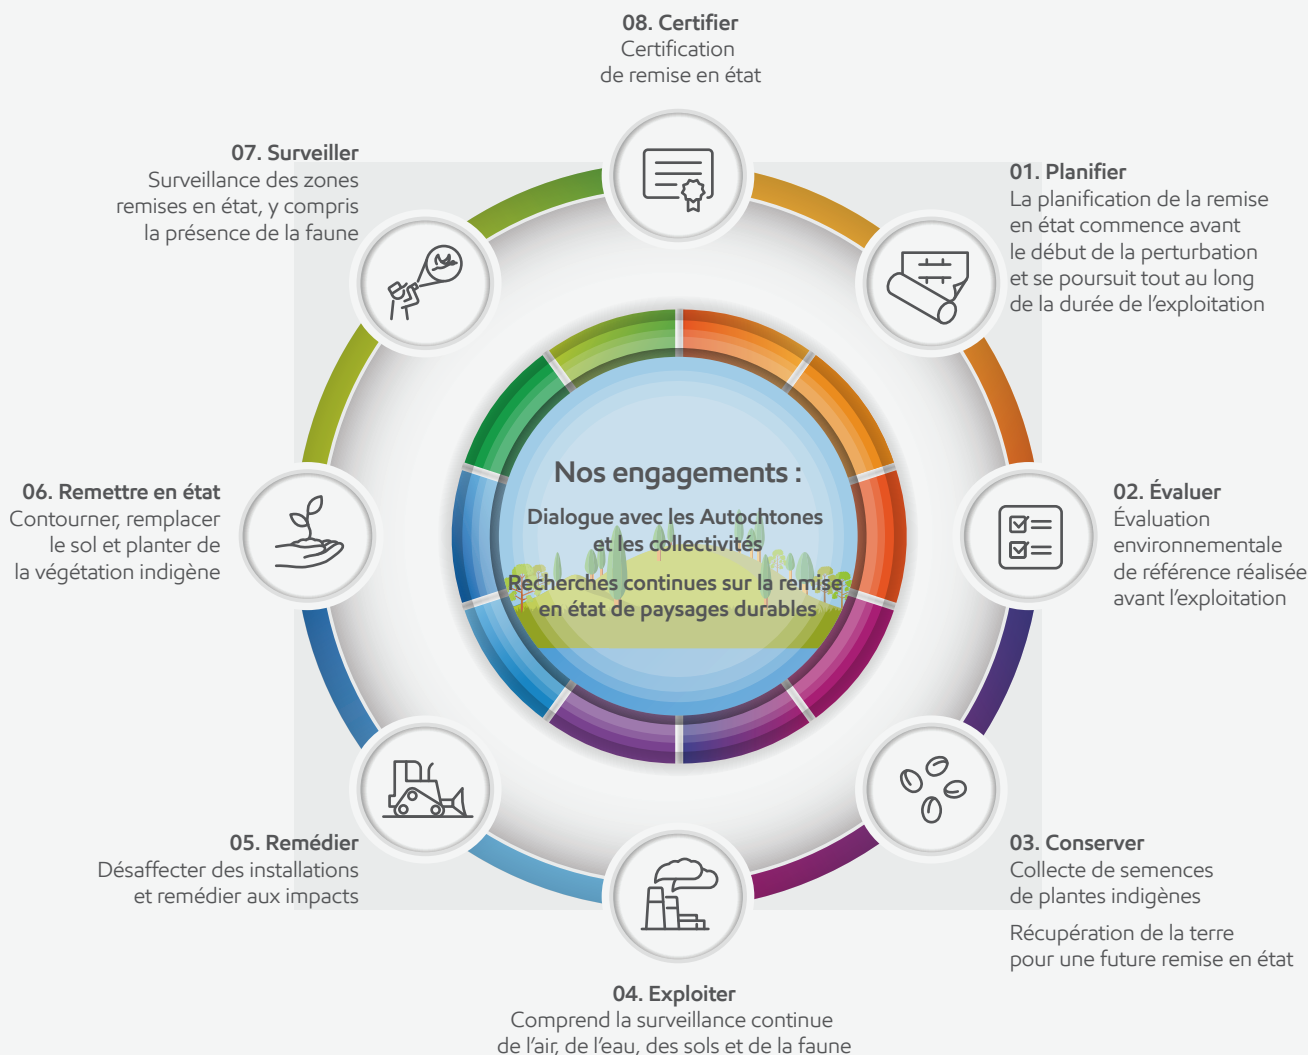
08. Certifier
Certification de remise en état

01. Planifier
La planification de la remise en état commence avant le début de la perturbation et se poursuit tout au long de la durée de l'exploitation

02. Évaluer
Évaluation environnementale de référence réalisée avant l'exploitation

03. Conserver
Collecte de semences de plantes indigènes

Récupération de la terre pour une future remise en état

04. Exploiter
Comprend la surveillance continue de l'air, de l'eau, des sols et de la faune

05. Remédier
Désaffecter des installations et remédier aux impacts

06. Remettre en état
Contourner, remplacer le sol et planter de la végétation indigène

07. Surveiller
Surveillance des zones remises en état, y compris la présence de la faune

Nos engagements :

Dialogue avec les Autochtones et les collectivités

Recherches continues sur la remise en état de paysages durables